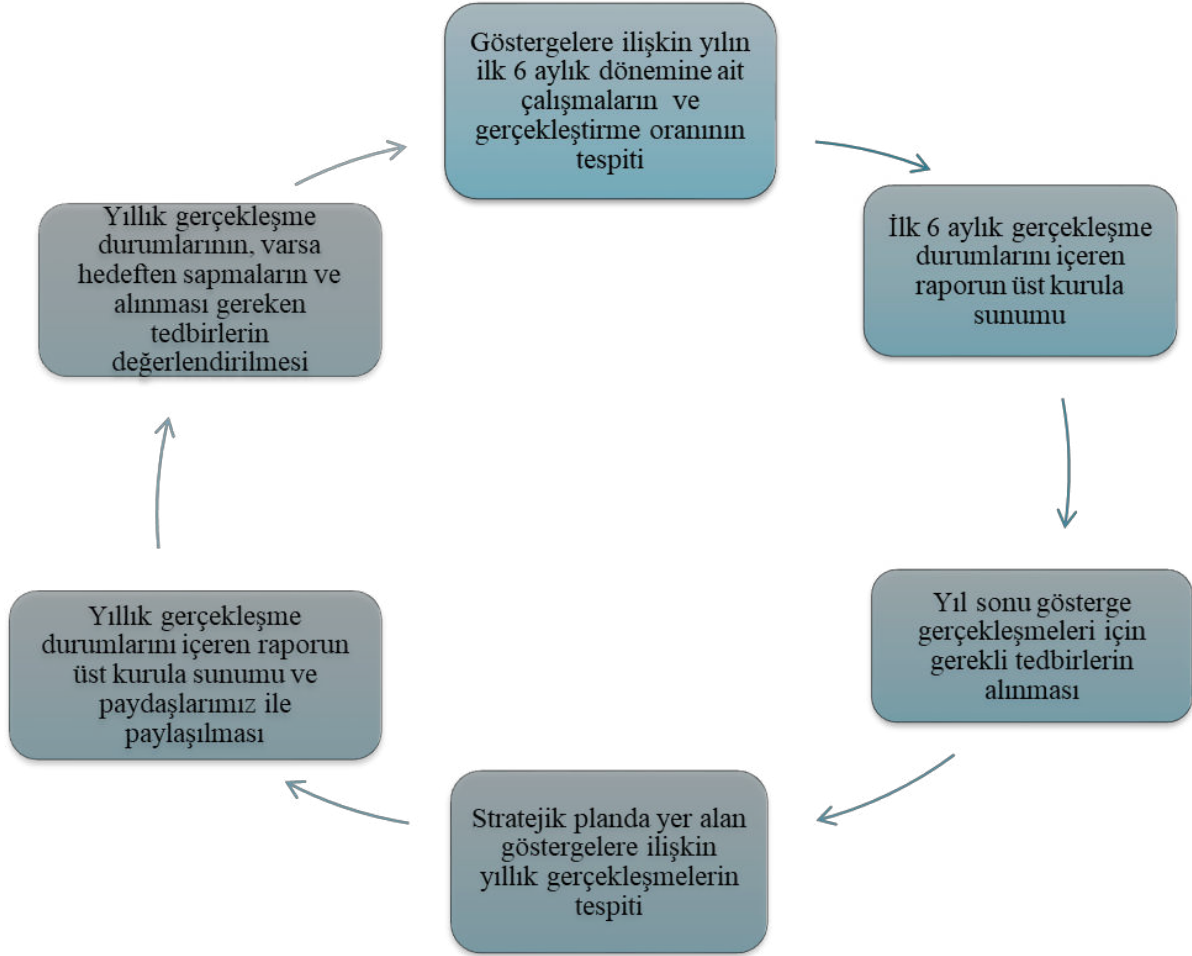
Göstergelere ilişkin yılın ilk 6 aylık dönemine ait çalışmaların ve gerçekleştirme oranının tespiti

İlk 6 aylık gerçekleşme durumlarını içeren raporun üst kurula sunumu

Yıl sonu gösterge gerçekleşmeleri için gerekli tedbirlerin alınması

Stratejik planda yer alan göstergelere ilişkin yıllık gerçekleşmelerin tespiti

Yıllık gerçekleşme durumlarını içeren raporun üst kurula sunumu ve paydaşlarımız ile paylaşılması

Yıllık gerçekleşme durumlarının, varsa hedeften sapmaların ve alınması gereken tedbirlerin değerlendirilmesi